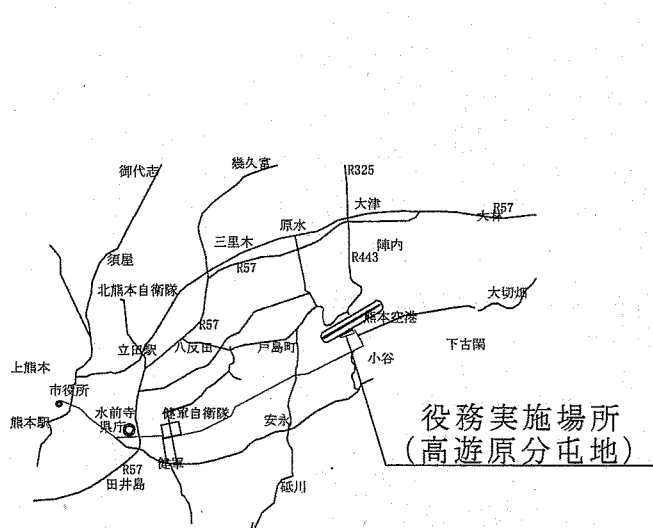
御代志
幾久富
R325
大津
R57
大津
三里木
原水
陣内
須屋
R57
R443
北熊本自衛隊
大切畑
R57
熊本空港
立田駅
八反田
戸島町
小谷
下古閑
上熊本
市役所
熊本駅
水前寺
県庁
健軍自衛隊
安永
役務実施場所
(高遊原分屯地)
R57
田井島
健軍
秋川